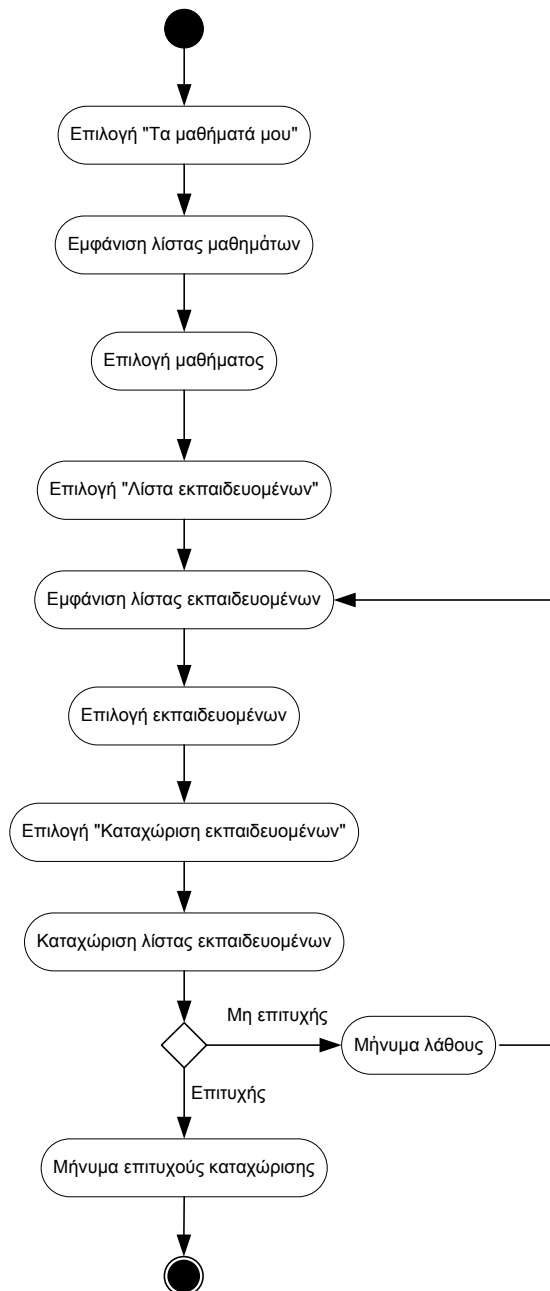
Επιλογή "Τα μαθήματά μου"

Εμφάνιση λίστας μαθημάτων

Επιλογή μαθήματος

Επιλογή "Λίστα εκπαιδευομένων"

Εμφάνιση λίστας εκπαιδευομένων

Επιλογή εκπαιδευομένων

Επιλογή "Καταχώριση εκπαιδευομένων"

Καταχώριση λίστας εκπαιδευομένων

Μη επιτυχής

Μήνυμα λάθους

Επιτυχής

Μήνυμα επιτυχούς καταχώρισης